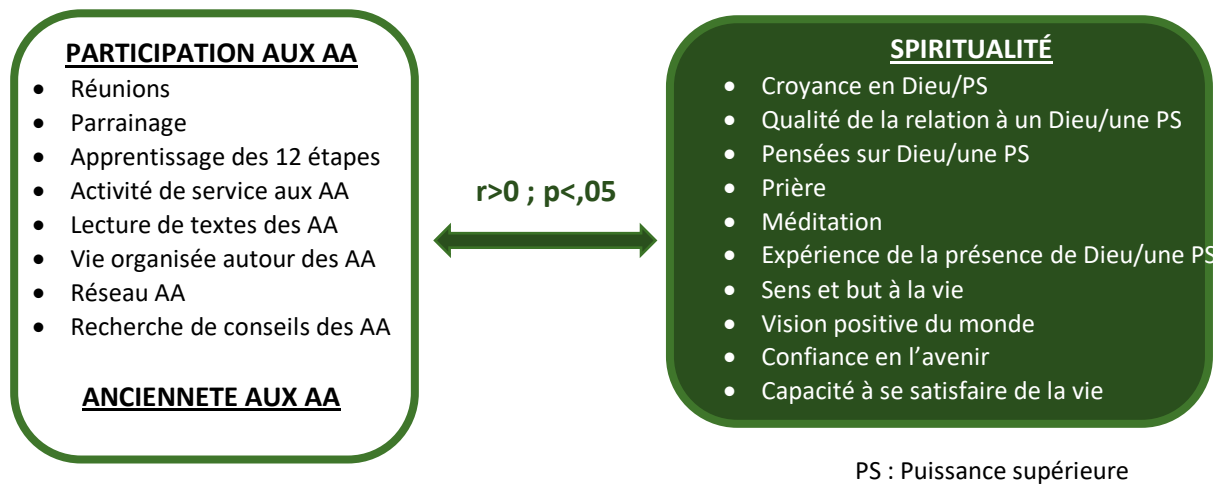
PARTICIPATION AUX AA

- Réunions
- Parrainage
- Apprentissage des 12 étapes
- Activité de service aux AA
- Lecture de textes des AA
- Vie organisée autour des AA
- Réseau AA
- Recherche de conseils des AA

ANCIENNETE AUX AA

r>0 ; p<,05

SPIRITUALITÉ

- Croyance en Dieu/PS
- Qualité de la relation à un Dieu/une PS
- Pensées sur Dieu/une PS
- Prière
- Méditation
- Expérience de la présence de Dieu/une PS
- Sens et but à la vie
- Vision positive du monde
- Confiance en l'avenir
- Capacité à se satisfaire de la vie

PS : Puissance supérieure